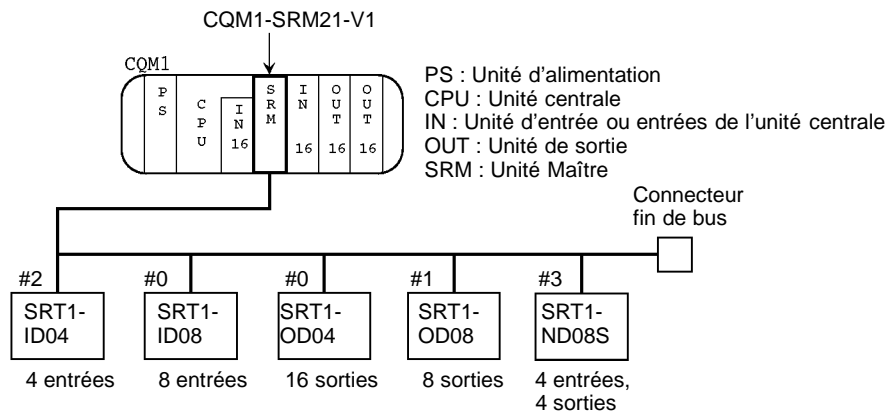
CQM1-SRM21-V1

CQM1

PS

CPU

IN 16

SRM

IN 16

OUT 16

OUT 16

PS : Unité d'alimentation
CPU : Unité centrale
IN : Unité d'entrée ou entrées de l'unité centrale
OUT : Unité de sortie
SRM : Unité Maître

Connecteur fin de bus

#2
SRT1-ID04
4 entrées

#0
SRT1-ID08
8 entrées

#0
SRT1-OD04
16 sorties

#1
SRT1-OD08
8 sorties

#3
SRT1-ND08S
4 entrées, 4 sorties